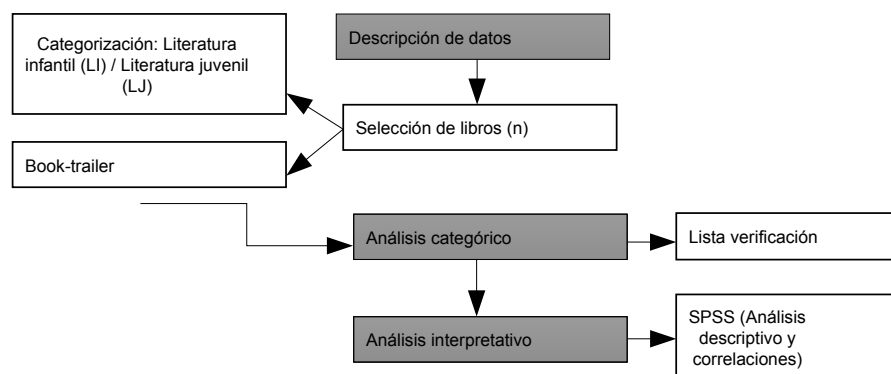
Descripción de datos

Categorización: Literatura infantil (LI) / Literatura juvenil (LJ)

Selección de libros (n)

Book-trailer

Análisis categórico

Lista verificación

Análisis interpretativo

SPSS (Análisis descriptivo y correlaciones)